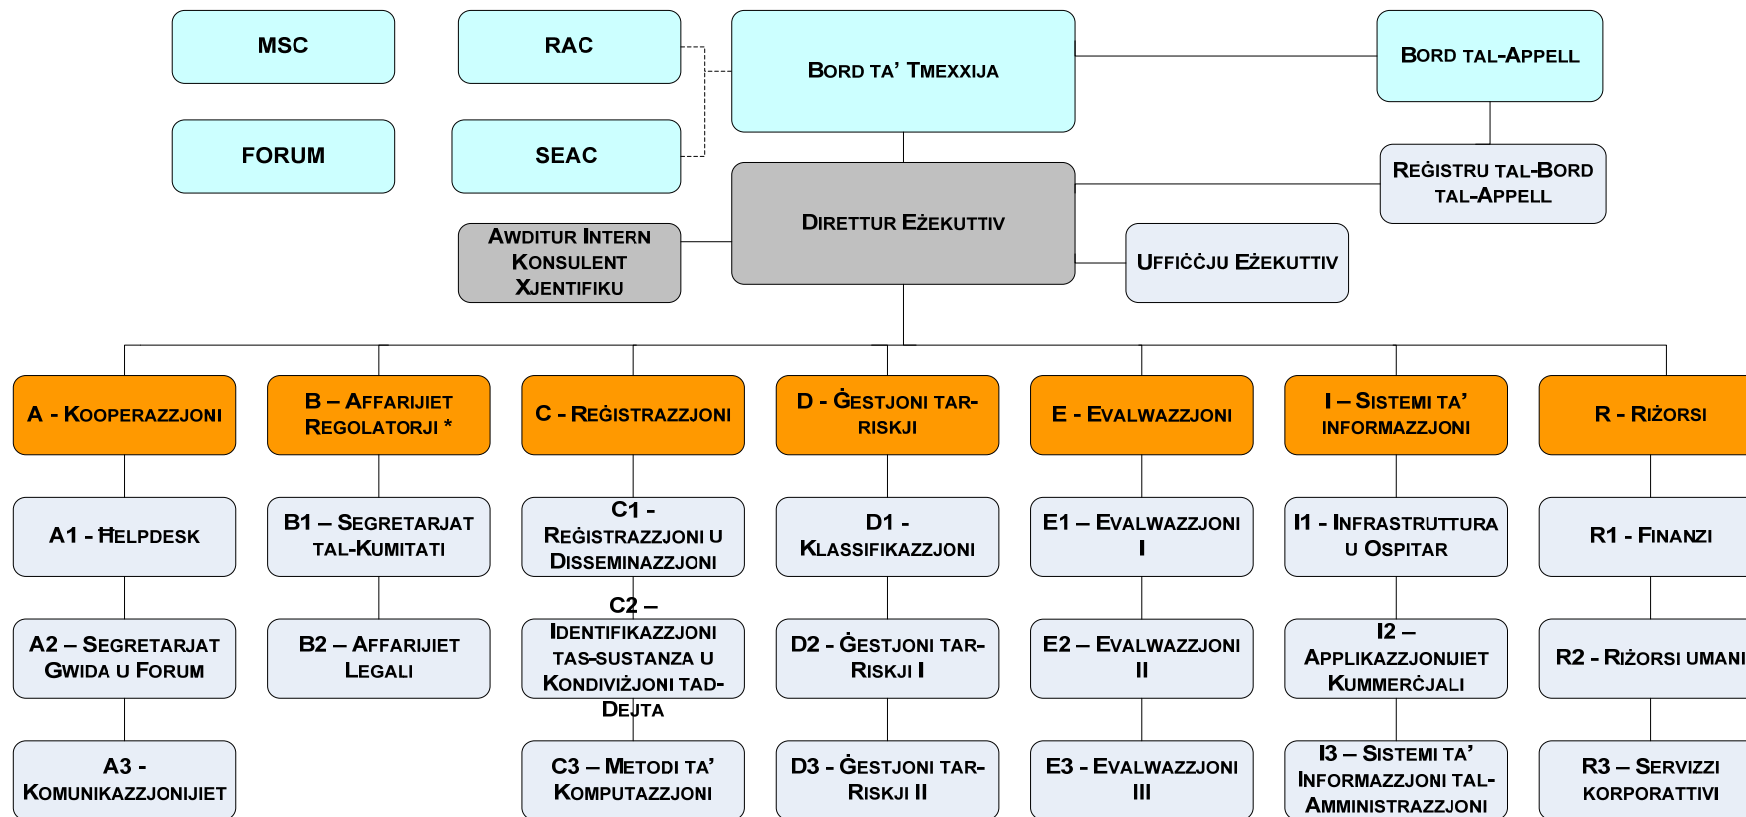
MSC

RAC

BORD TA' TMEXXIJA

BORD TAL-APPELL

FORUM

SEAC

REĠISTRU TAL-BORD TAL-APPELL

DIRETTUR EŻEKUTTIV

AWDITUR INTERN KONSULENT XJENTIFIKU

UFFIĊĊJU EŻEKUTTIV

A - KOOPERAZZJONI

B – AFFARIJIET REGOLATORJI *

C - REĠISTRAZZJONI

D - ĠESTJONI TAR-RISKJI

E - EVALWAZZJONI

I – SISTEMI TA' INFORMAZZJONI

R - RIŻORSI

A1 - ĦELPDESK

B1 – SEGRETARJAT TAL-KUMITATI

C1 - REĠISTRAZZJONI U DISSEMINAZZJONI

D1 - KLASSIFIKAZZJONI

E1 – EVALWAZZJONI I

I1 - INFRASTRUTTURA U OSPITAR

R1 - FINANZI

A2 – SEGRETARJAT GWIDA U FORUM

B2 – AFFARIJIET LEGALI

C2 – IDENTIFIKAZZJONI TAS-SUSTANZA U KONDIVIŻJONI TAD-DEJTA

D2 - ĠESTJONI TAR-RISKJI I

E2 – EVALWAZZJONI II

I2 – APPLIKAZZJONIJIET KUMMERĊJALI

R2 - RIŻORSI UMANI

A3 - KOMUNIKAZZJONIJIET

C3 – METODI TA' KOMPUTAZZJONI

D3 - ĠESTJONI TAR-RISKJI II

E3 - EVALWAZZJONI III

I3 – SISTEMI TA' INFORMAZZJONI TAL-AMMINISTRAZZJONI

R3 – SERVIZZI KORPORATTIVI